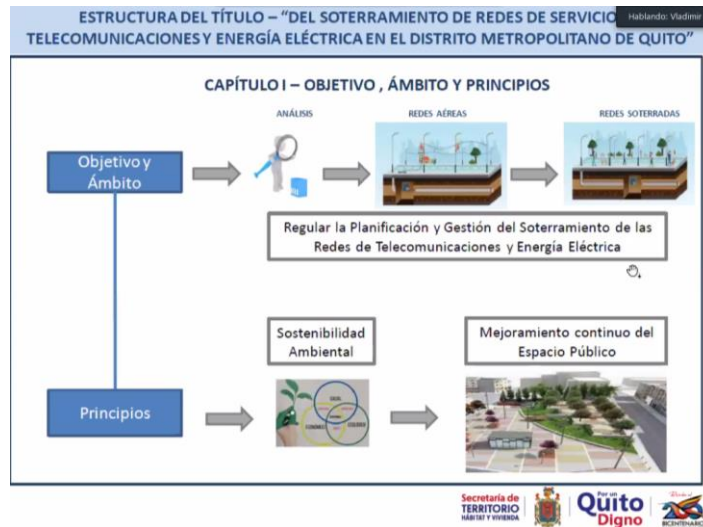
ESTRUCTURA DEL TÍTULO – "DEL SOTERRAMIENTO DE REDES DE SERVICIO
TELECOMUNICACIONES Y ENERGÍA ELÉCTRICA EN EL DISTRITO METROPOLITANO DE QUITO"

Hablando: Vladimir

CAPÍTULO I – OBJETIVO , ÁMBITO Y PRINCIPIOS

Objetivo y Ámbito

ANÁLISIS

REDES AÉREAS

REDES SOTERRADAS

Regular la Planificación y Gestión del Soterramiento de las Redes de Telecomunicaciones y Energía Eléctrica

Principios

Sostenibilidad Ambiental

SOCIAL

ECONÓMICO

ECOLÓGICO

Mejoramiento continuo del Espacio Público

Secretaría de TERRITORIO HÁBITAT Y VIVIENDA

Por un Quito Digno

BICENTENARIO